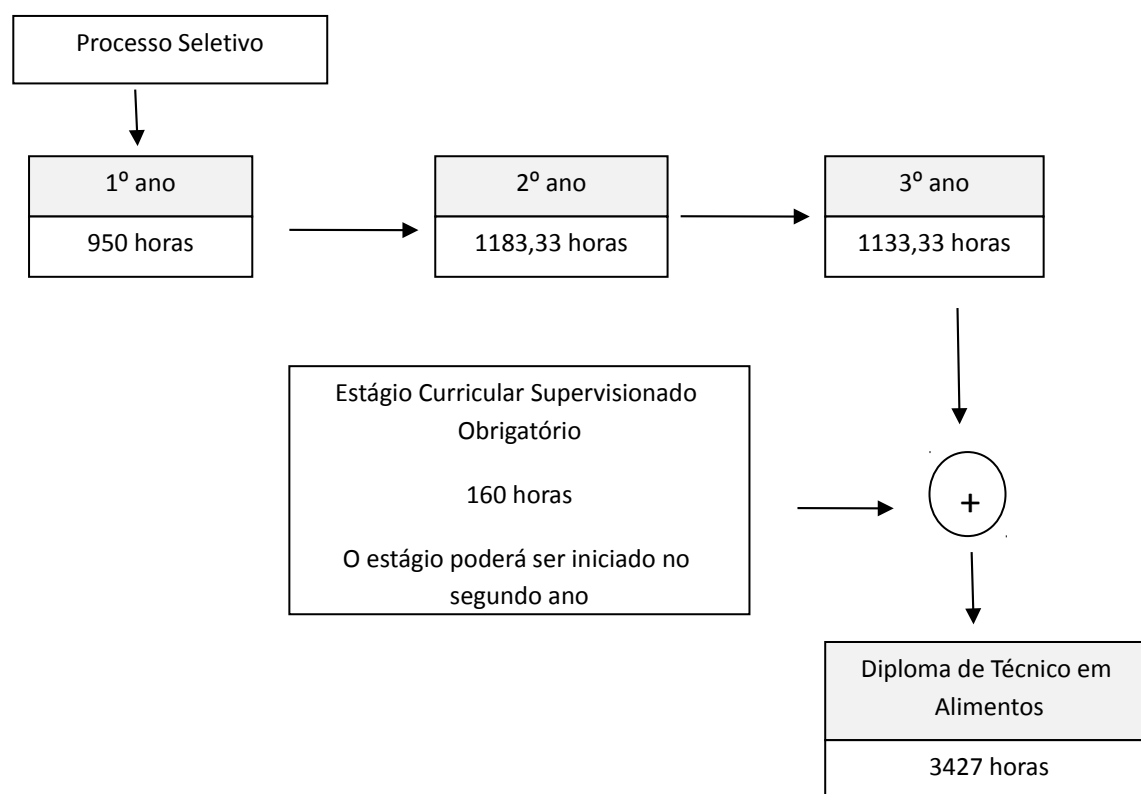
Processo Seletivo

1º ano

950 horas

2º ano

1183,33 horas

3º ano

1133,33 horas

Estágio Curricular Supervisionado Obrigatório

160 horas

O estágio poderá ser iniciado no segundo ano

+

Diploma de Técnico em Alimentos

3427 horas